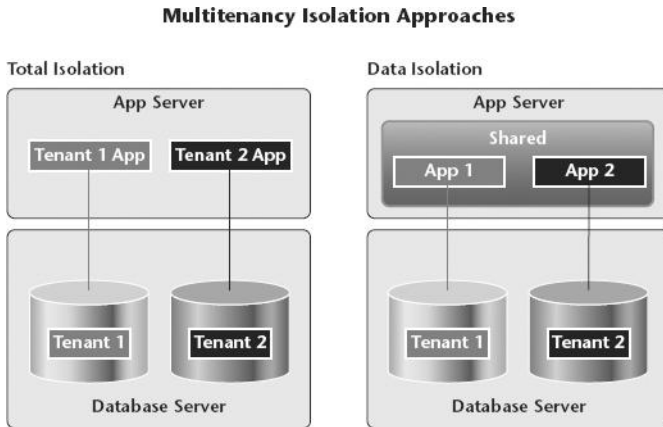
Multitenancy Isolation Approaches

Total Isolation

App Server

Tenant 1 App

Tenant 2 App

Tenant 1

Tenant 2

Database Server

Data Isolation

App Server

Shared

App 1

App 2

Tenant 1

Tenant 2

Database Server